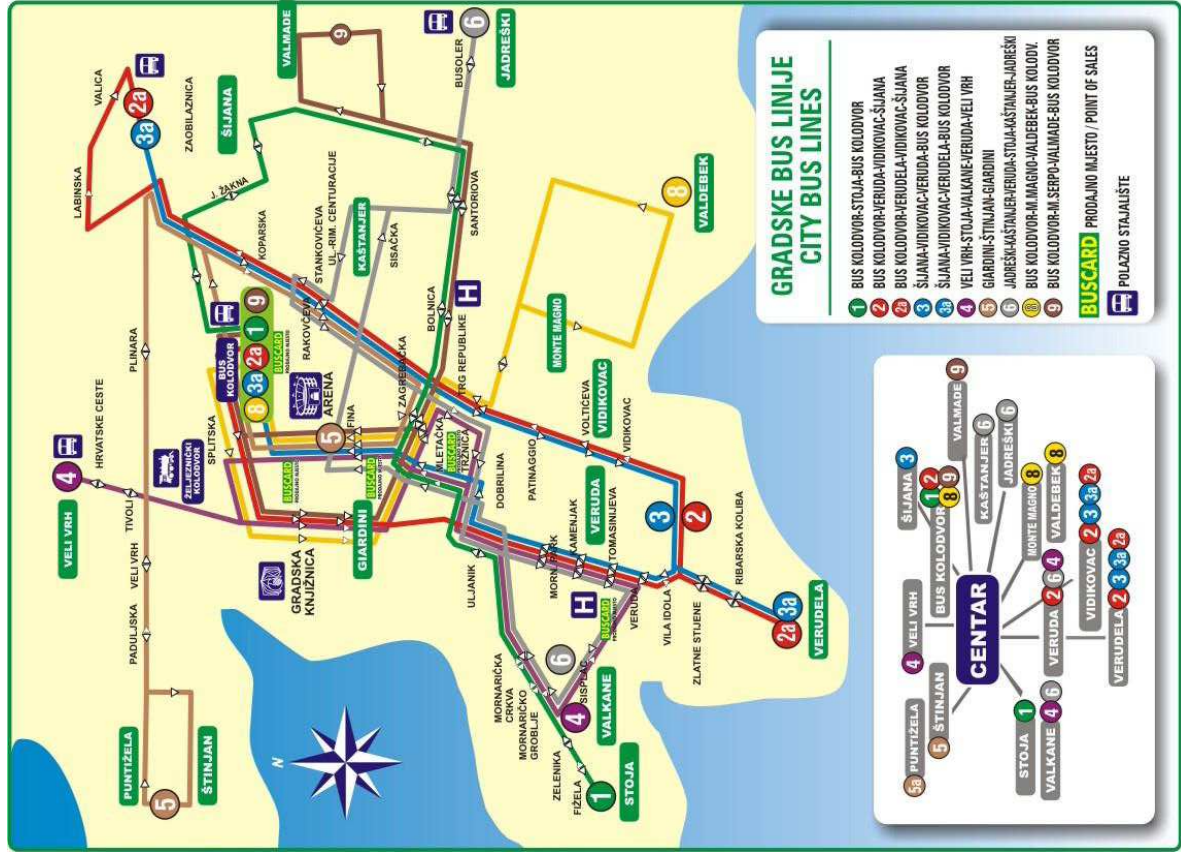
GRADSKE BUS LINIJE
CITY BUS LINES

1 BUS KOLODVOR-STOJA-BUS KOLODVOR
2 BUS KOLODVOR-VERUDA-VIDIKOVAC-ŠIJANA
2a BUS KOLODVOR-VERUDELA-VIDIKOVAC-ŠIJANA
3 ŠIJANA-VIDIKOVAC-VERUDA-BUS KOLODVOR
3a ŠIJANA-VIDIKOVAC-VERUDELA-BUS KOLODVOR
4 VELI VRH-STOJA-VALKANE-VERUDA-VELI VRH
5 GIARDINI-ŠTINJAN-GIARDINI
6 JADREŠKI-KAŠTANJER-VERUDA-STOJA-KAŠTANJER-JADREŠKI
8 BUS KOLODVOR-M.MAGNO-VALDEBEK-BUS KOLODV.
9 BUS KOLODVOR-M.SERPO-VALMADE-BUS KOLODVOR
BUSCARD PRODAJNO MJESTO / POINT OF SALES
POLAZNO STAJALIŠTE

CENTAR
ŠIJANA 3
BUS KOLODVOR 1 2 8 9
KAŠTANJER 6
JADREŠKI 6
VALMADE 9
MONTE MAGNO 8
VALDEBEK 8
VIDIKOVAC 2 3 3a 2a
VERUDELA 2 3 3a 2a
VERUDA 2 6 4
VELI VRH 4
ŠTINJAN 5
PUNTIŽELA 5a
STOJA 1
VALKANE 4 6

VALMADE
JADREŠKI
BUSOLER
ŠIJANA
VALICA
ZAOBILAZNICA
LABINSKA
J. ŽAKNA
KOPARSKA
STANKOVIĆEVA
UL. RIM. CENTURACIJE
KAŠTANJER
SISAČKA
SANTORIOVA
VALDEBEK
MONTE MAGNO
BOLNICA
TRG REPUBLIKE
RAKOVČEVA
BUS KOLODVOR
BUSCARD
ARENA
ZAGREBAČKA
FLANATIČKA
MLETAČKA
TRŽNICA
VOLTIĆEVA
VIDIKOVAC
HRVATSKE CESTE
PLINARA
SPLITSKA
ŽELJEZNIČKI KOLODVOR
VELI VRH
TIVOLI
GIARDINI
GRADSKA KNJIŽNICA
DOBRILINA
PATINAGGIO
VERUDA
KAMENJAK
TOMASINIJEVA
MORNARIČKI PARK
RIBARSKA KOLIBA
ULJANIK
VERUDA
VILA IDOLA
ZLATNE STIJENE
VERUDELA
PADULJSKA
MORNARIČKA CRKVA
MORNARIČKO GROBLJE
SISPLAC
VALKANE
ZELENIKA
FIŽELA
STOJA
PUNTIŽELA
ŠTINJAN
N